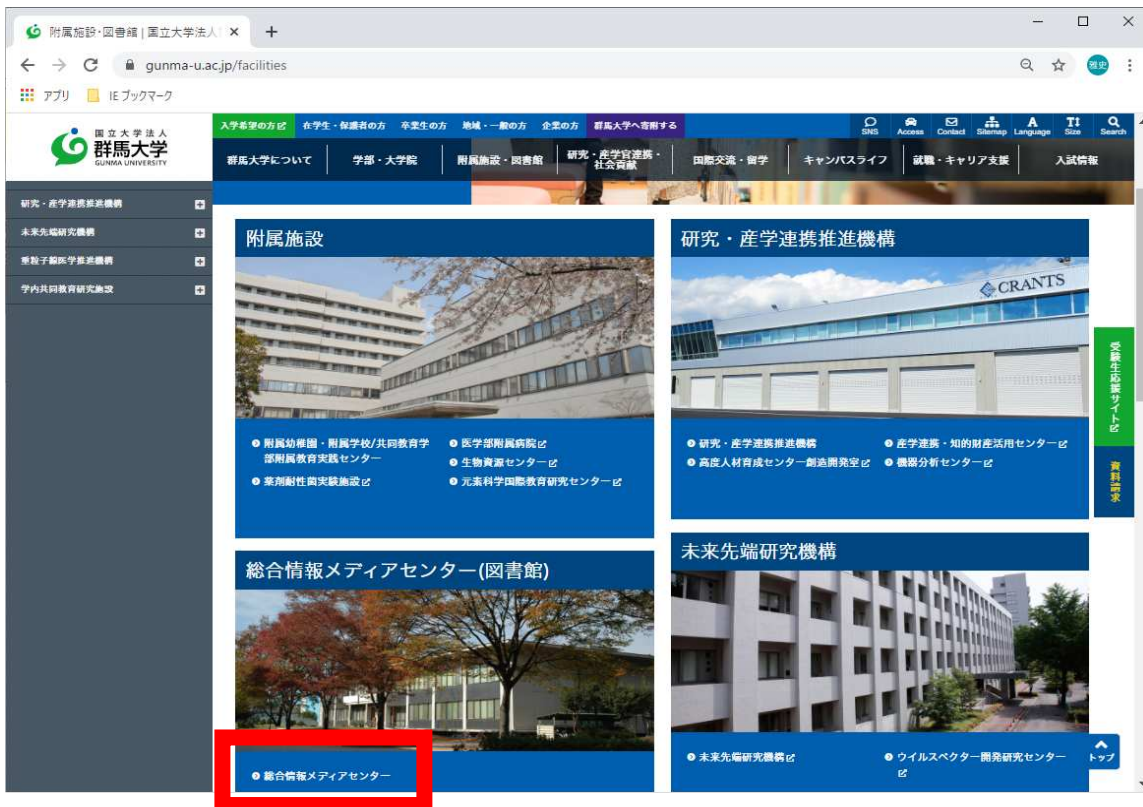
附属施設・図書館 | 国立大学法人
gunma-u.ac.jp/facilities
アプリ IE ブックマーク

国立大学法人
群馬大学
GUNMA UNIVERSITY

入学希望の方 在学生・保護者の方 卒業生の方 地域・一般の方 企業の方 群馬大学へ寄附する
SNS Access Contact Sitemap Language Size Search

群馬大学について 学部・大学院 附属施設・図書館 研究・産学官連携・社会貢献 国際交流・留学 キャンパスライフ 就職・キャリア支援 入試情報

研究・産学連携推進機構
未来先端研究機構
重粒子線医学推進機構
学内共同教育研究施設

附属施設
附属幼稚園・附属学校/共同教育学部附属教育実践センター
薬剤耐性菌実験施設
医学部附属病院
生物資源センター
元素科学国際教育研究センター

研究・産学連携推進機構
CRANTS
研究・産学連携推進機構
高度人材育成センター・創造開発室
産学連携・知的財産活用センター
機器分析センター

受験生応援サイト
資料請求

総合情報メディアセンター(図書館)
総合情報メディアセンター

未来先端研究機構
未来先端研究機構
ウイルスベクター開発研究センター

トップ